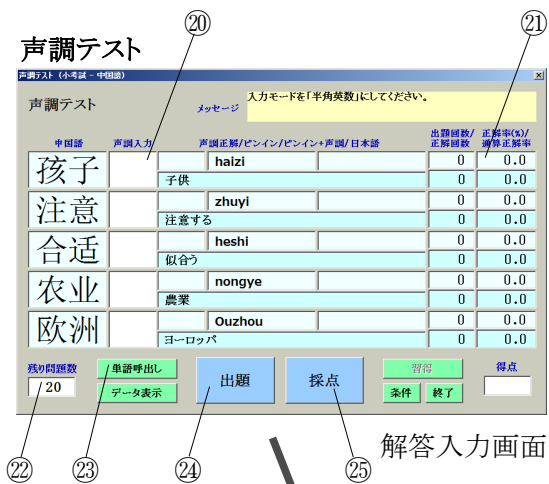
声調テスト

⑳ ㉑

声調テスト (小考試 - 中国語)

声調テスト

メッセージ 入力モードを「半角英数」にしてください。

| 中国語 | 声調入力 | 声調正解/ピンイン/ピンイン+声調/日本語 | 出題回数/正解回数 | 正解率(%)/通算正解率 |
|---|---|---|---|---|
| 孩子 | | haizi | 0 | 0.0 |
| | | 子供 | 0 | 0.0 |
| 注意 | | zhuyi | 0 | 0.0 |
| | | 注意する | 0 | 0.0 |
| 合适 | | heshi | 0 | 0.0 |
| | | 似合う | 0 | 0.0 |
| 农业 | | nongye | 0 | 0.0 |
| | | 農業 | 0 | 0.0 |
| 欧洲 | | Ouzhou | 0 | 0.0 |
| | | ヨーロッパ | 0 | 0.0 |

残り問題数
/20

単語呼出し
データ表示

出題

採点

習得
条件 終了

得点

解答入力画面

㉒ ㉓ ㉔ ㉕